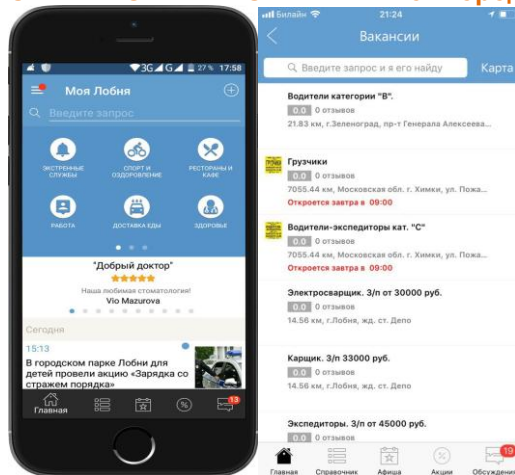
3G 27% 17:58

Моя Лобня

Введите запрос

ЭКСТРЕННЫЕ СЛУЖБЫ

СПОРТ И ОЗДОРОВЛЕНИЕ

РЕСТОРАНЫ И КАФЕ

РАБОТА

ДОСТАВКА ЕДЫ

ЗДОРОВЬЕ

"Добрый доктор"

Наша любимая стоматология!

Vio Mazurova

Сегодня

15:13

В городском парке Лобни для детей провели акцию «Зарядка со стражем порядка»

Главная

13

Билайн 21:24

Вакансии

Введите запрос и я его найду

Карта

Водители категории "В".

0.0 0 отзывов

21.83 км, г.Зеленоград, пр-т Генерала Алексеева...

Грузчики

0.0 0 отзывов

7055.44 км, Московская обл. г. Химки, ул. Пожа...

Откроется завтра в 09:00

Водители-экспедиторы кат. "С"

0.0 0 отзывов

7055.44 км, Московская обл. г. Химки, ул. Пожа...

Откроется завтра в 09:00

Электросварщик. З/п от 30000 руб.

0.0 0 отзывов

14.56 км, г.Лобня, жд. ст. Депо

Каршик. З/п 33000 руб.

0.0 0 отзывов

14.56 км, г.Лобня, жд. ст. Депо

Экспедиторы. З/п от 45000 руб.

0.0 0 отзывов

Главная Справочник Афиша Акции 19 Обсуждения